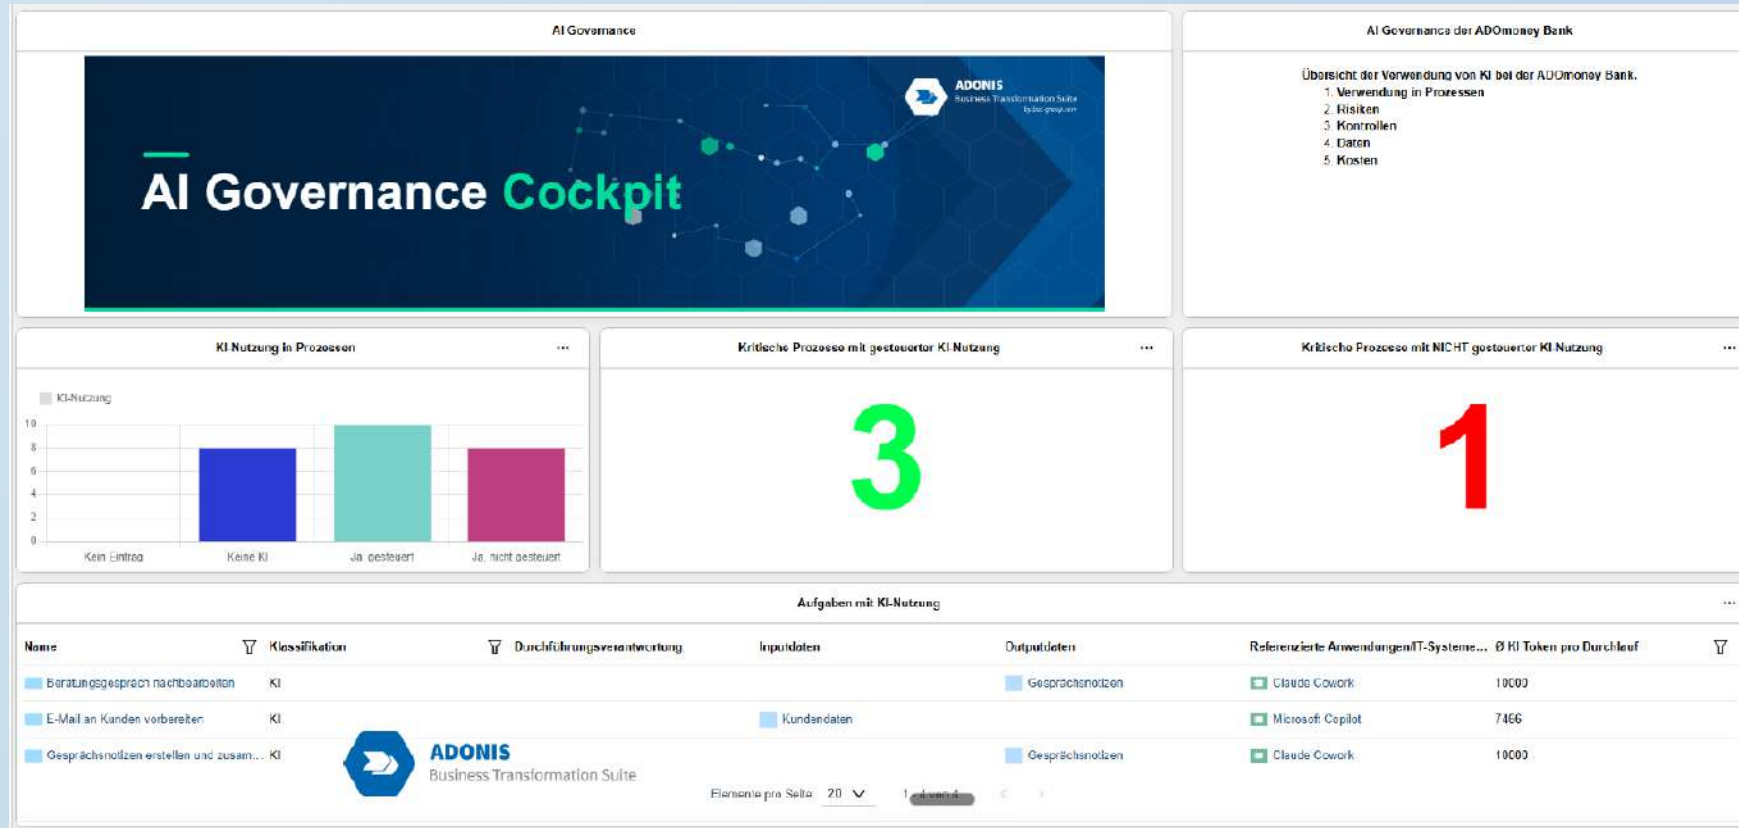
AI Governance

ADONIS
Business Transformation Suite
by boc group

AI Governance Cockpit

AI Governance der ADOmoney Bank

Übersicht der Verwendung von KI bei der ADOmoney Bank.
1. Verwendung in Prozessen
2. Risiken
3. Kontrollen
4. Daten
5. Kosten

KI-Nutzung in Prozessen ...

KI-Nutzung

10
8
6
4
2
0

Kein Eintrag
Keine KI
Ja, gesteuert
Ja, nicht gesteuert

Kritische Prozesse mit gesteuerter KI-Nutzung ...

3

Kritische Prozesse mit NICHT gesteuerter KI-Nutzung ...

1

Aufgaben mit KI-Nutzung ...

| Name | Klassifikation | Durchführungsverantwortung | Inputdaten | Outputdaten | Referenzierte Anwendungen/IT-Systeme... | Ø KI Token pro Durchlauf |
|---|---|---|---|---|---|---|
| Beratungsgespräch nachbearbeiten | KI | | | Gesprächsnotizen | Claude Cowork | 10000 |
| E-Mail an Kunden vorbereiten | KI | | Kundendaten | | Microsoft Copilot | 7466 |
| Gesprächsnotizen erstellen und zusam... | KI | | | Gesprächsnotizen | Claude Cowork | 10000 |

ADONIS
Business Transformation Suite

Elemente pro Seite 20 1 - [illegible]